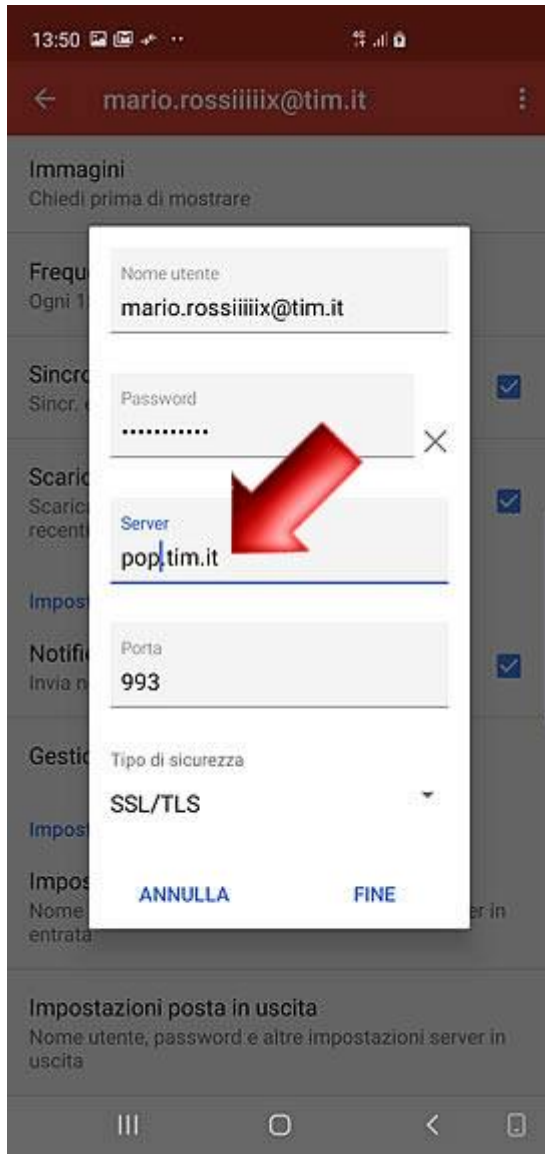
13:50

mario.rossiiiiix@tim.it

Immagini
Chiedi prima di mostrare

Frequ
Ogni 1

Sincr
Sincr.

Scaric
Scaric
recent

Impost

Notifi
Invia n

Gestic

Impost

Impos
Nome
entrata

er in

Nome utente
mario.rossiiiiix@tim.it

Password
•••••••••••

Server
pop.tim.it

Porta
993

Tipo di sicurezza
SSL/TLS

ANNULLA
FINE

Impostazioni posta in uscita
Nome utente, password e altre impostazioni server in uscita